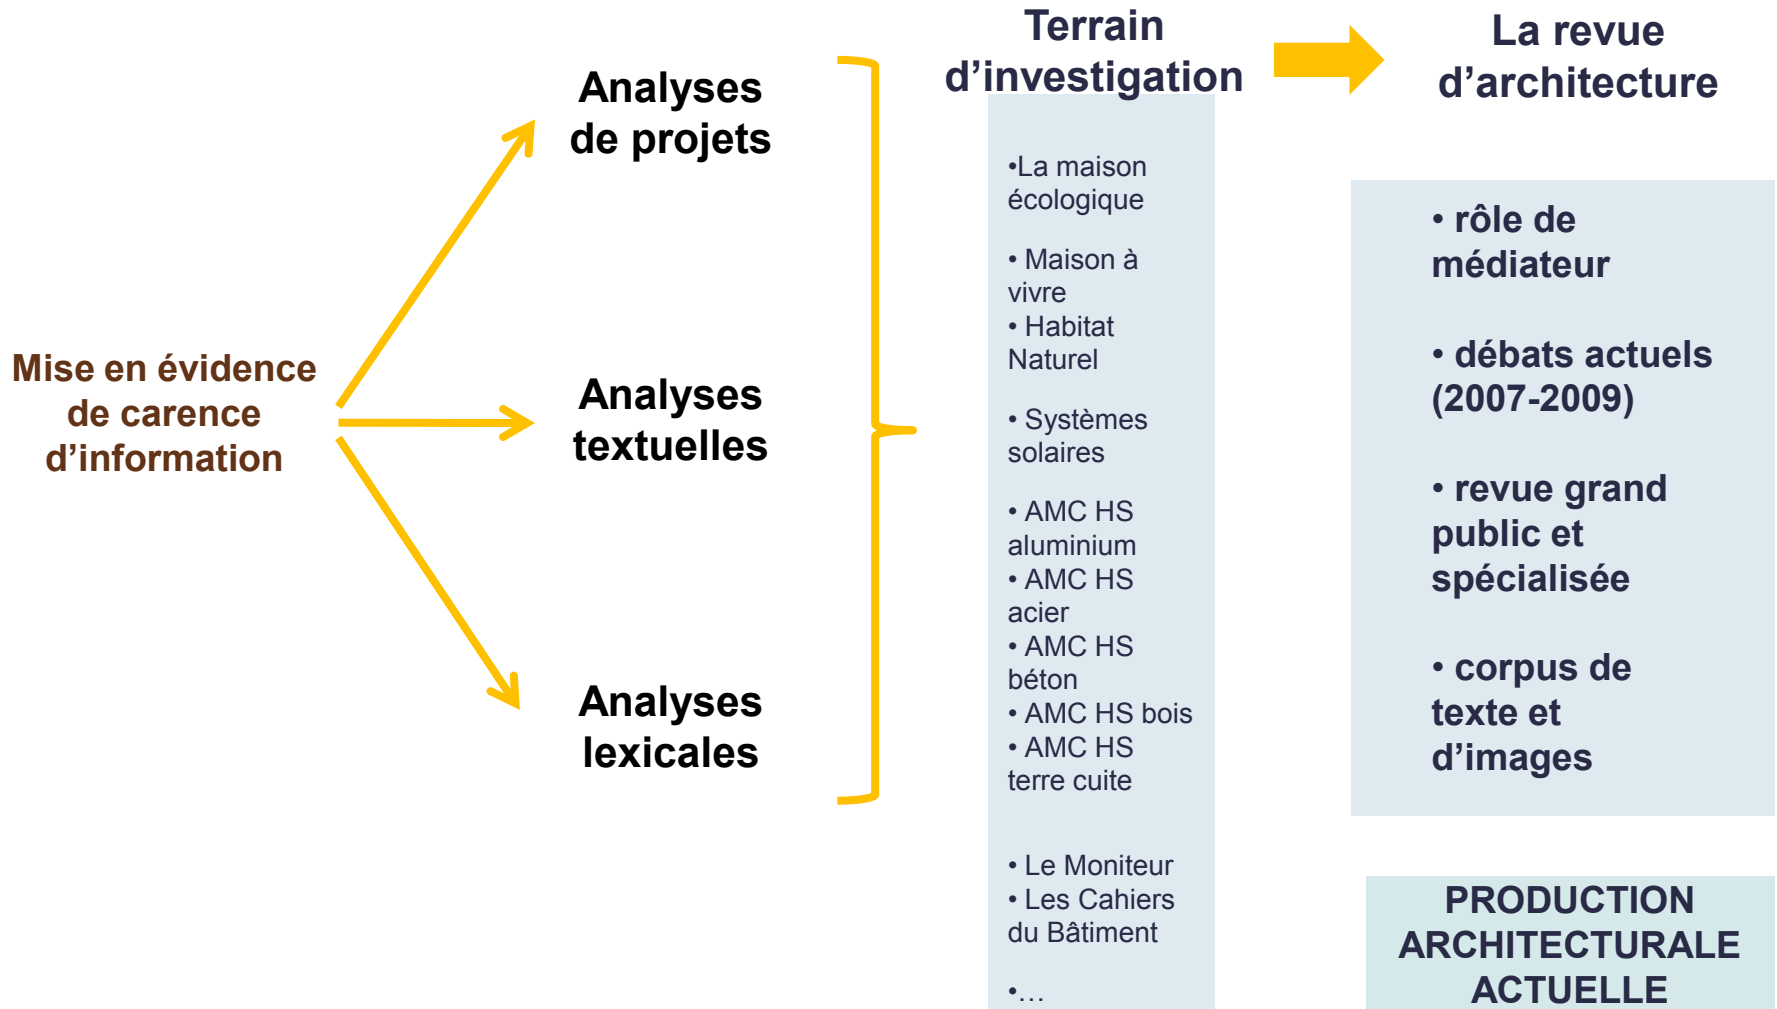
Mise en évidence de carence d’information

Analyses de projets

Analyses textuelles

Analyses lexicales

Terrain d’investigation

•La maison écologique

• Maison à vivre
• Habitat Naturel

• Systèmes solaires

• AMC HS aluminium
• AMC HS acier
• AMC HS béton
• AMC HS bois
• AMC HS terre cuite

• Le Moniteur
• Les Cahiers du Bâtiment

•…

La revue d’architecture

• rôle de médiateur

• débats actuels (2007-2009)

• revue grand public et spécialisée

• corpus de texte et d’images

PRODUCTION ARCHITECTURALE ACTUELLE